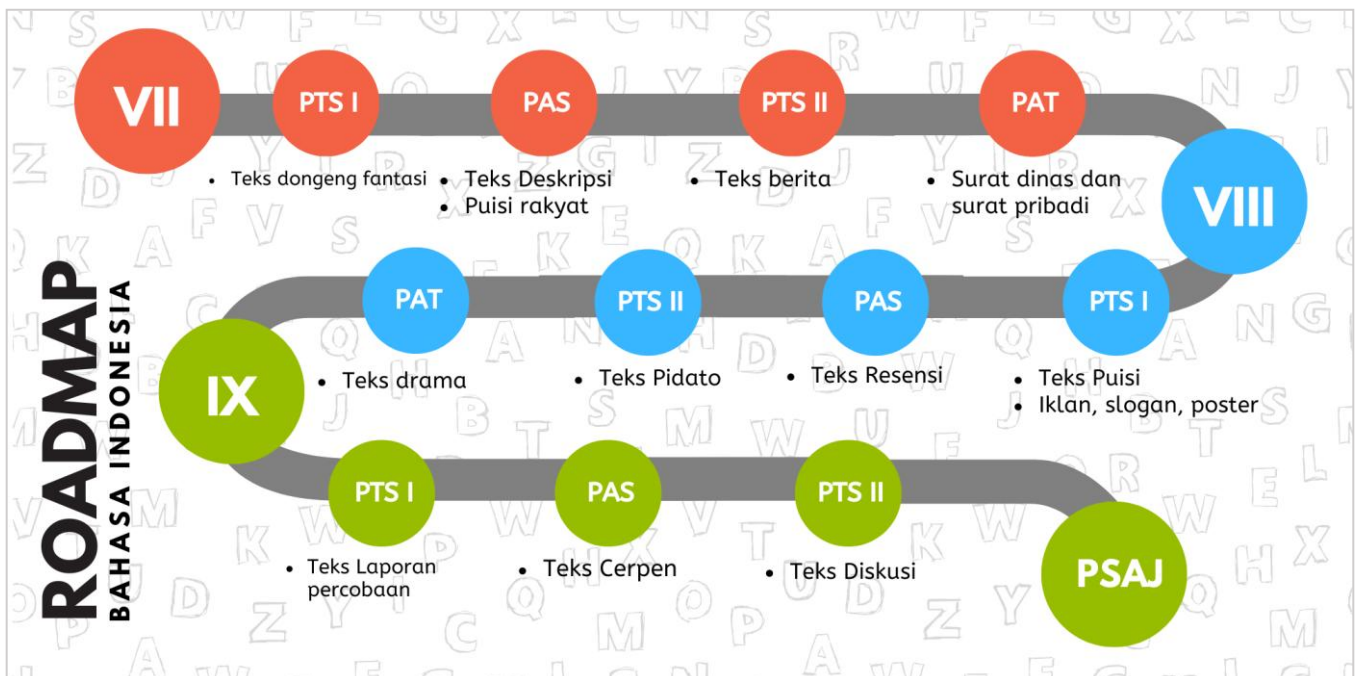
ROADMAP
BAHASA INDONESIA

VII

PTS I
• Teks dongeng fantasi

PAS
• Teks Deskripsi
• Puisi rakyat

PTS II
• Teks berita

PAT
• Surat dinas dan surat pribadi

VIII

PTS I
• Teks Puisi
• Iklan, slogan, poster

PAS
• Teks Resensi

PTS II
• Teks Pidato

PAT
• Teks drama

IX

PTS I
• Teks Laporan percobaan

PAS
• Teks Cerpen

PTS II
• Teks Diskusi

PSAJ